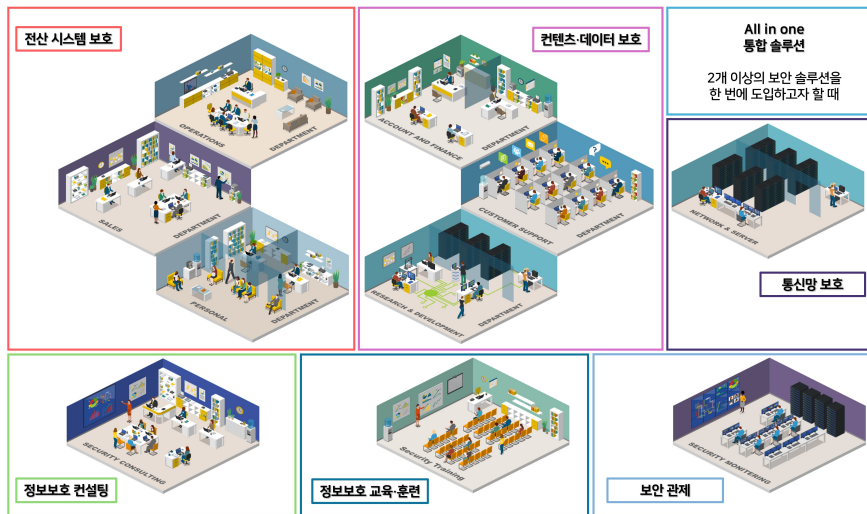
전산 시스템 보호

OPERATIONS DEPARTMENT

SALES DEPARTMENT

PERSONAL DEPARTMENT

컨텐츠·데이터 보호

ACCOUNT AND FINANCE DEPARTMENT

CUSTOMER SUPPORT DEPARTMENT

RESEARCH & DEVELOPMENT DEPARTMENT

All in one
통합 솔루션

2개 이상의 보안 솔루션을
한 번에 도입하고자 할 때

NETWORK & SERVER

통신망 보호

SECURITY CONSULTING

정보보호 컨설팅

Security Training

정보보호 교육·훈련

SECURITY MONITERING

보안 관제